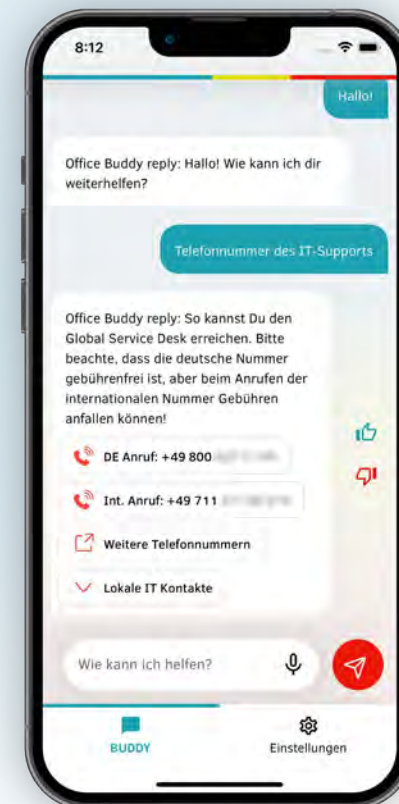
8:12

Hallo!

Office Buddy reply: Hallo! Wie kann ich dir weiterhelfen?

Telefonnummer des IT-Supports

Office Buddy reply: So kannst Du den Global Service Desk erreichen. Bitte beachte, dass die deutsche Nummer gebührenfrei ist, aber beim Anrufen der internationalen Nummer Gebühren anfallen können!

DE Anruf: +49 800 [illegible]

Int. Anruf: +49 711 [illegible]

Weitere Telefonnummern

Lokale IT Kontakte

Wie kann ich helfen?

BUDDY

Einstellungen